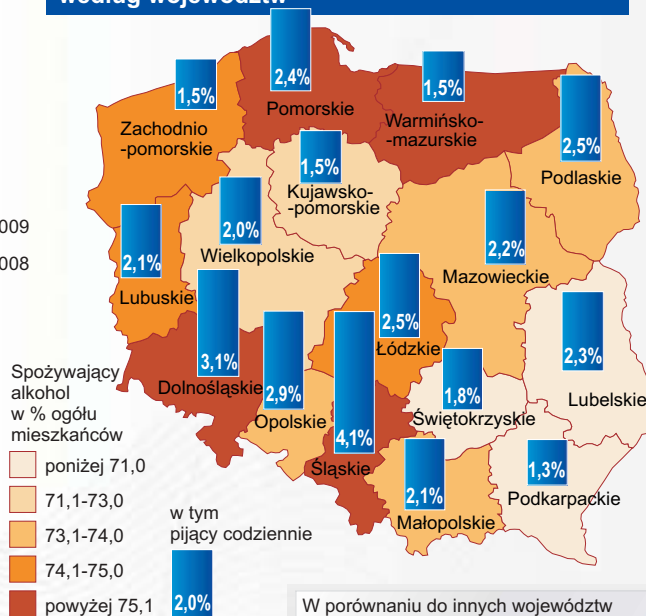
według województw

009

008

1,5%
Zachodnio-pomorskie

2,4%
Pomorskie

1,5%
Warmińsko-mazurskie

2,5%
Podlaskie

1,5%
Kujawsko-pomorskie

2,0%
Wielkopolskie

2,1%
Lubuskie

2,2%
Mazowieckie

2,5%
Łódzkie

3,1%
Dolnośląskie

2,9%
Opolskie

4,1%
Śląskie

1,8%
Świętokrzyskie

2,3%
Lubelskie

1,3%
Podkarpackie

2,1%
Małopolskie

Spożywający alkohol w % ogółu mieszkańców

poniżej 71,0

71,1-73,0

73,1-74,0

74,1-75,0

powyżej 75,1

w tym pijący codziennie

2,0%

W porównaniu do innych województw